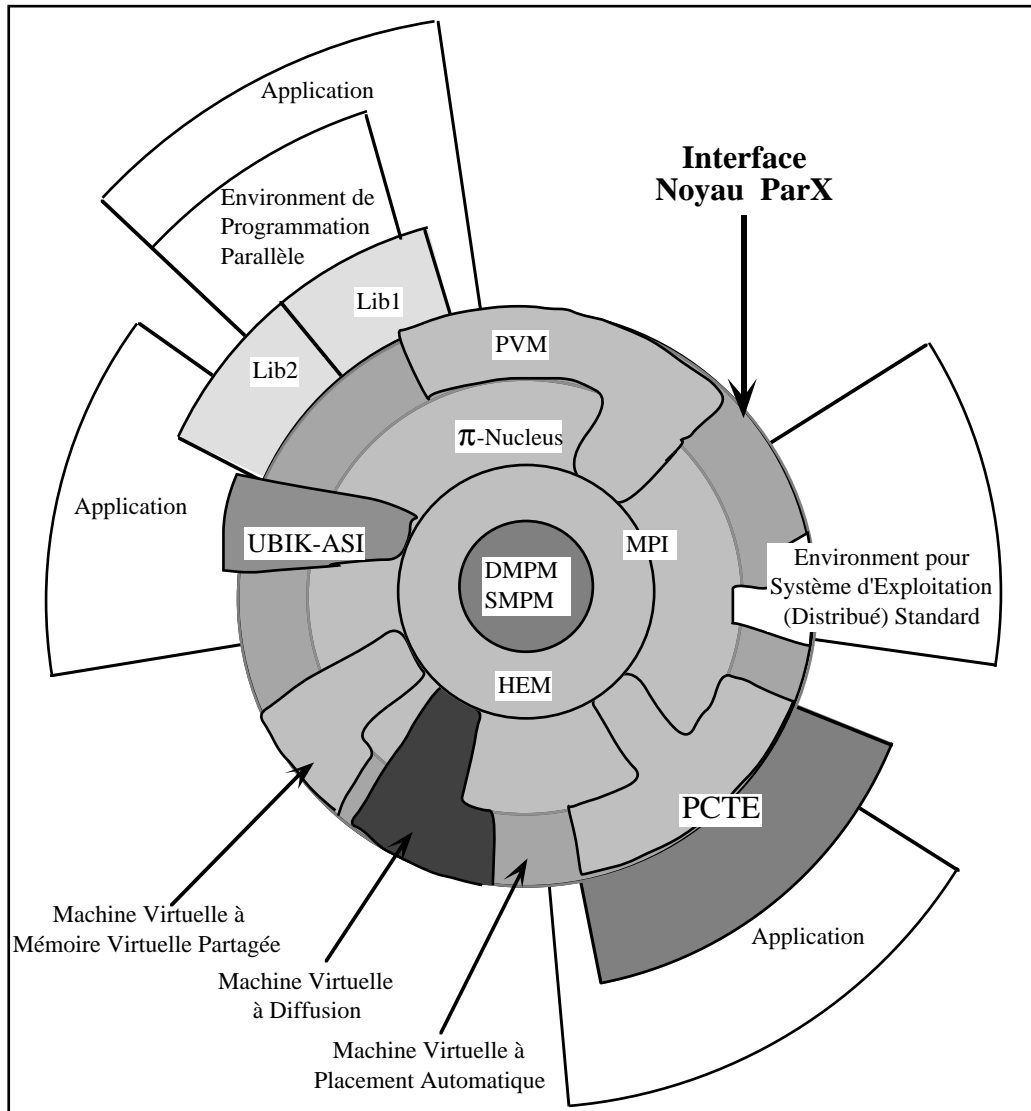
Application

Environment de Programmation Parallèle

Lib1

Lib2

Interface Noyau ParX

PVM

$\pi$-Nucleus

Application

UBIK-ASI

MPI

Environment pour Système d'Exploitation (Distribué) Standard

DMPM
SMPM

HEM

PCTE

Machine Virtuelle à Mémoire Virtuelle Partagée

Machine Virtuelle à Diffusion

Machine Virtuelle à Placement Automatique

Application